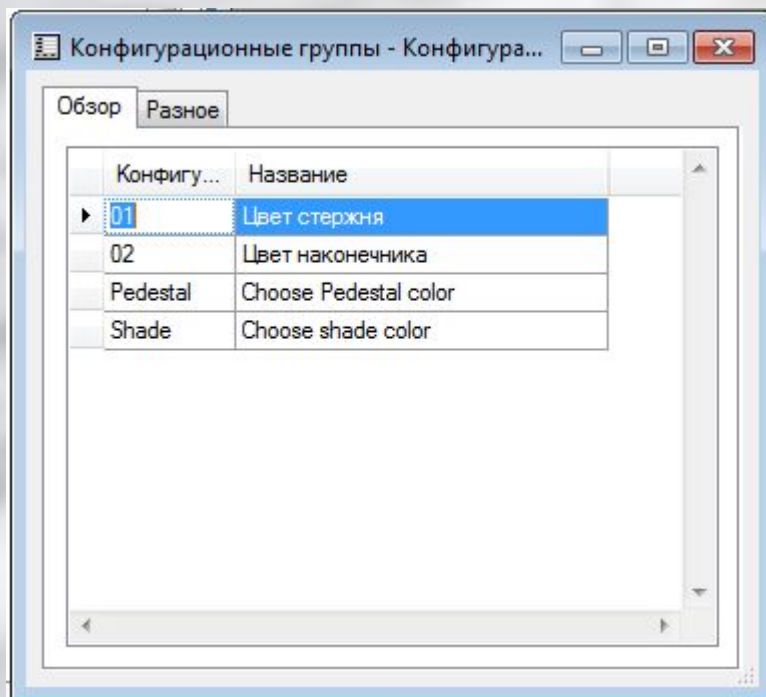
Конфигурационные группы - Конфигура...

Обзор | Разное

| Конфигу... | Название |
|---|---|
| 01 | Цвет стержня |
| 02 | Цвет наконечника |
| Pedestal | Choose Pedestal color |
| Shade | Choose shade color |